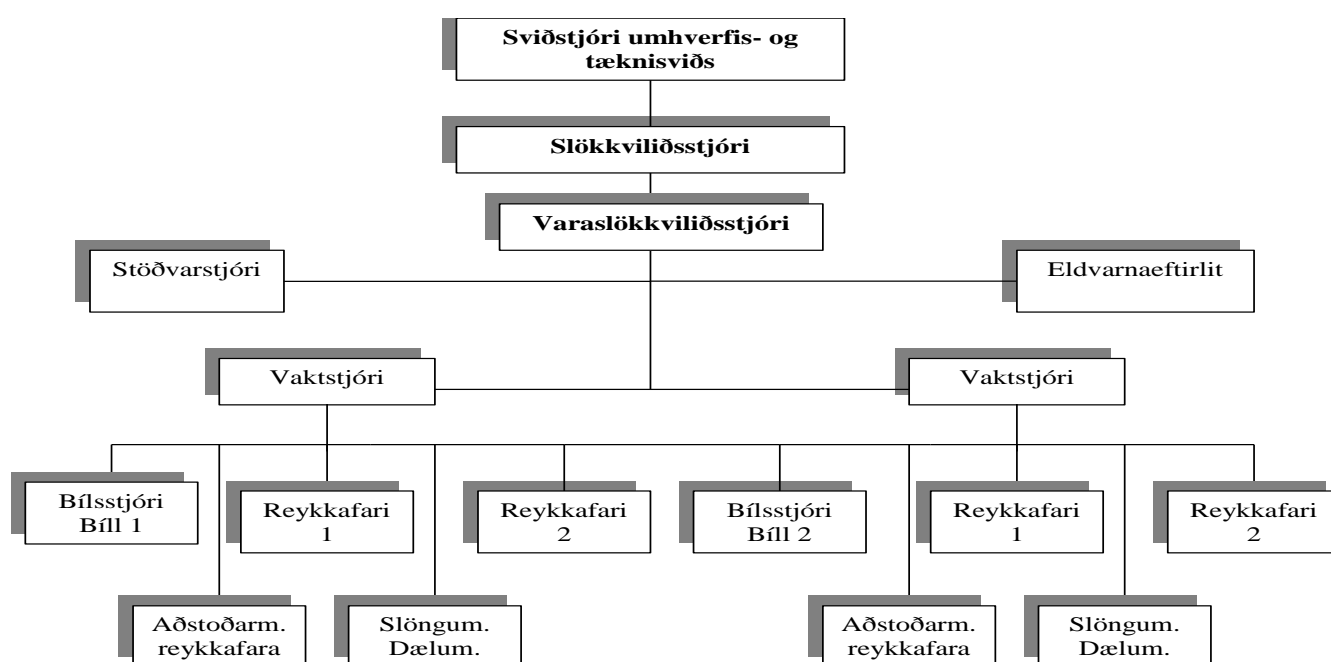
Sviðstjóri umhverfis- og tæknisviðs

Slökkviliðsstjóri

Varaslökkviliðsstjóri

Stöðvarstjóri

Eldvarnaeftirlit

Vaktstjóri

Vaktstjóri

Bílsstjóri Bíll 1

Reykkafari 1

Reykkafari 2

Bílsstjóri Bíll 2

Reykkafari 1

Reykkafari 2

Aðstoðarm. reykkafara

Slöngum. Dælum.

Aðstoðarm. reykkafara

Slöngum. Dælum.